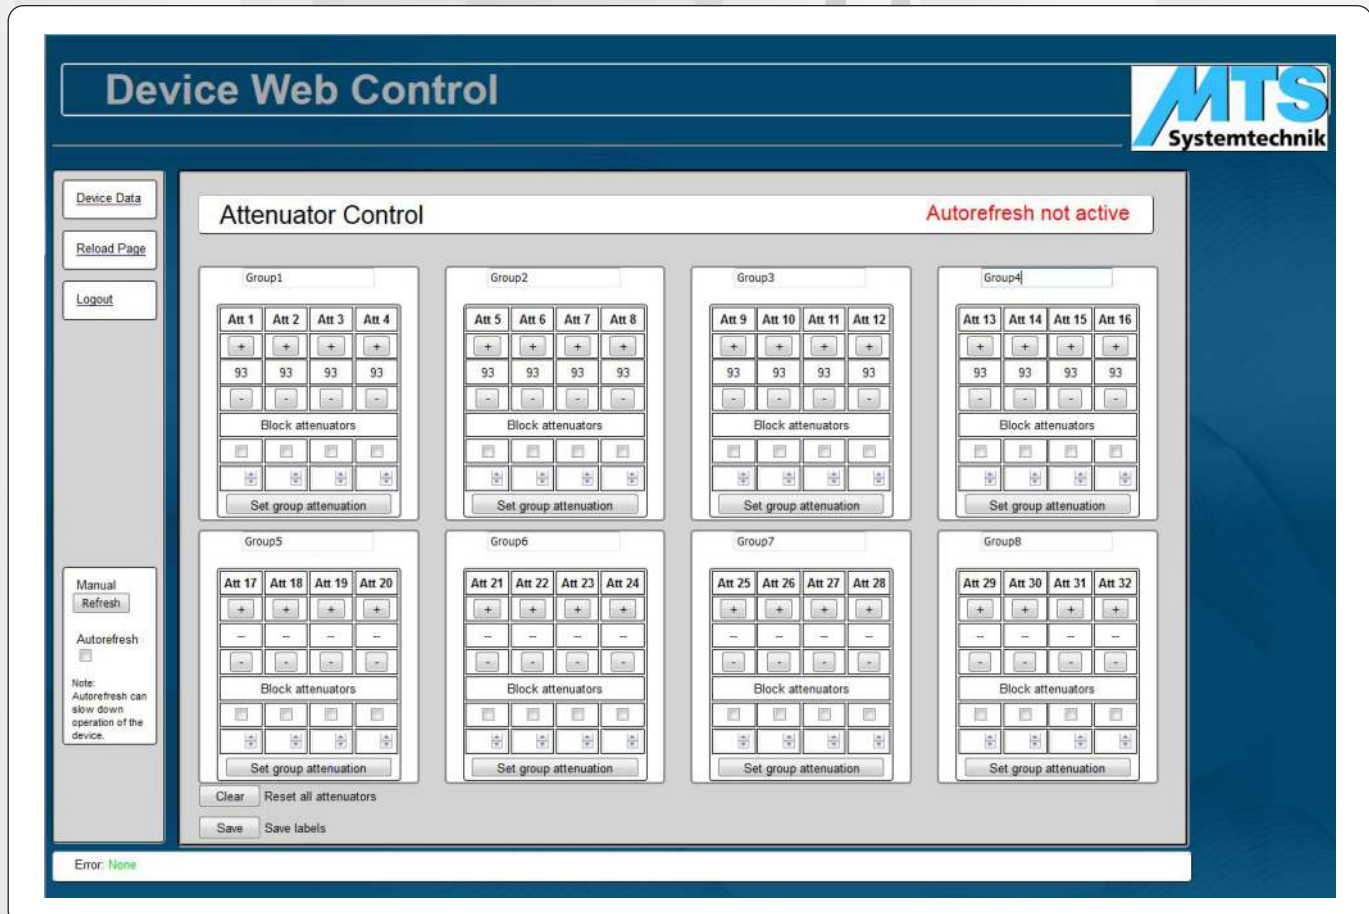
Device Web Control

MTS Systemtechnik

Device Data

Reload Page

Logout

Attenuator Control

Autorefresh not active

Group1

| Att 1 | Att 2 | Att 3 | Att 4 |
|---|---|---|---|
| + | + | + | + |
| 93 | 93 | 93 | 93 |
| - | - | - | - |

Block attenuators

Set group attenuation

Group2

| Att 5 | Att 6 | Att 7 | Att 8 |
|---|---|---|---|
| + | + | + | + |
| 93 | 93 | 93 | 93 |
| - | - | - | - |

Block attenuators

Set group attenuation

Group3

| Att 9 | Att 10 | Att 11 | Att 12 |
|---|---|---|---|
| + | + | + | + |
| 93 | 93 | 93 | 93 |
| - | - | - | - |

Block attenuators

Set group attenuation

Group4

| Att 13 | Att 14 | Att 15 | Att 16 |
|---|---|---|---|
| + | + | + | + |
| 93 | 93 | 93 | 93 |
| - | - | - | - |

Block attenuators

Set group attenuation

Group5

| Att 17 | Att 18 | Att 19 | Att 20 |
|---|---|---|---|
| + | + | + | + |
| – | – | – | – |
| - | - | - | - |

Block attenuators

Set group attenuation

Group6

| Att 21 | Att 22 | Att 23 | Att 24 |
|---|---|---|---|
| + | + | + | + |
| – | – | – | – |
| - | - | - | - |

Block attenuators

Set group attenuation

Group7

| Att 25 | Att 26 | Att 27 | Att 28 |
|---|---|---|---|
| + | + | + | + |
| – | – | – | – |
| - | - | - | - |

Block attenuators

Set group attenuation

Group8

| Att 29 | Att 30 | Att 31 | Att 32 |
|---|---|---|---|
| + | + | + | + |
| – | – | – | – |
| - | - | - | - |

Block attenuators

Set group attenuation

Manual
Refresh

Autorefresh

Note: Autorefresh can slow down operation of the device.

Clear Reset all attenuators

Save Save labels

Error: None